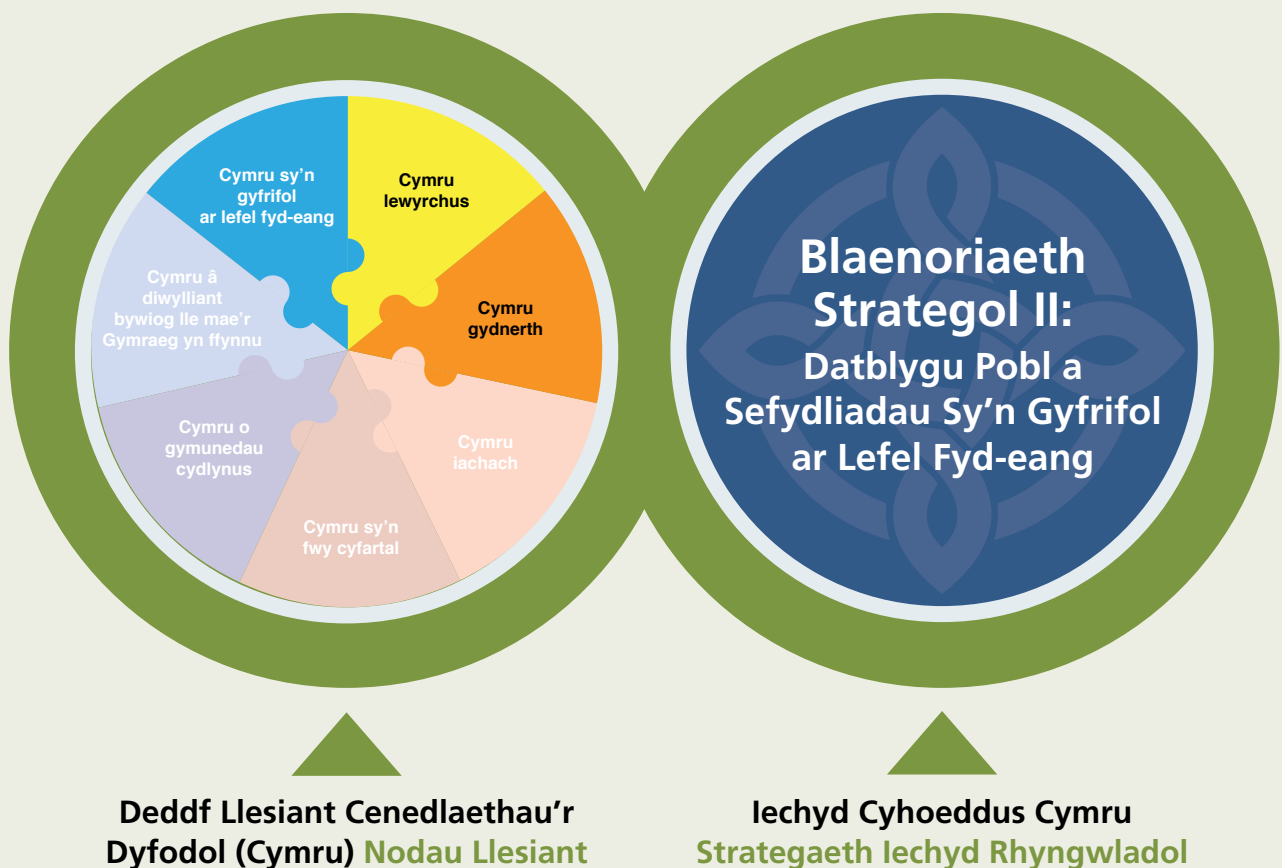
Cymru sy'n gyfrifol ar lefel fyd-eang

Cymru lewyrchus

Cymru gydnerth

Cymru iachach

Cymru sy'n fwy cyfartal

Cymru o gymunedau cydlynus

Cymru â diwylliant bywiog lle mae'r Gymraeg yn ffynnu

Blaenoriaeth Strategol II: Datblygu Pobl a Sefydliadau Sy'n Gyfrifol ar Lefel Fyd-eang

Deddf Llesiant Cenedlaethau'r Dyfodol (Cymru) Nodau Llesiant

Iechyd Cyhoeddus Cymru Strategaeth Iechyd Rhyngwladol